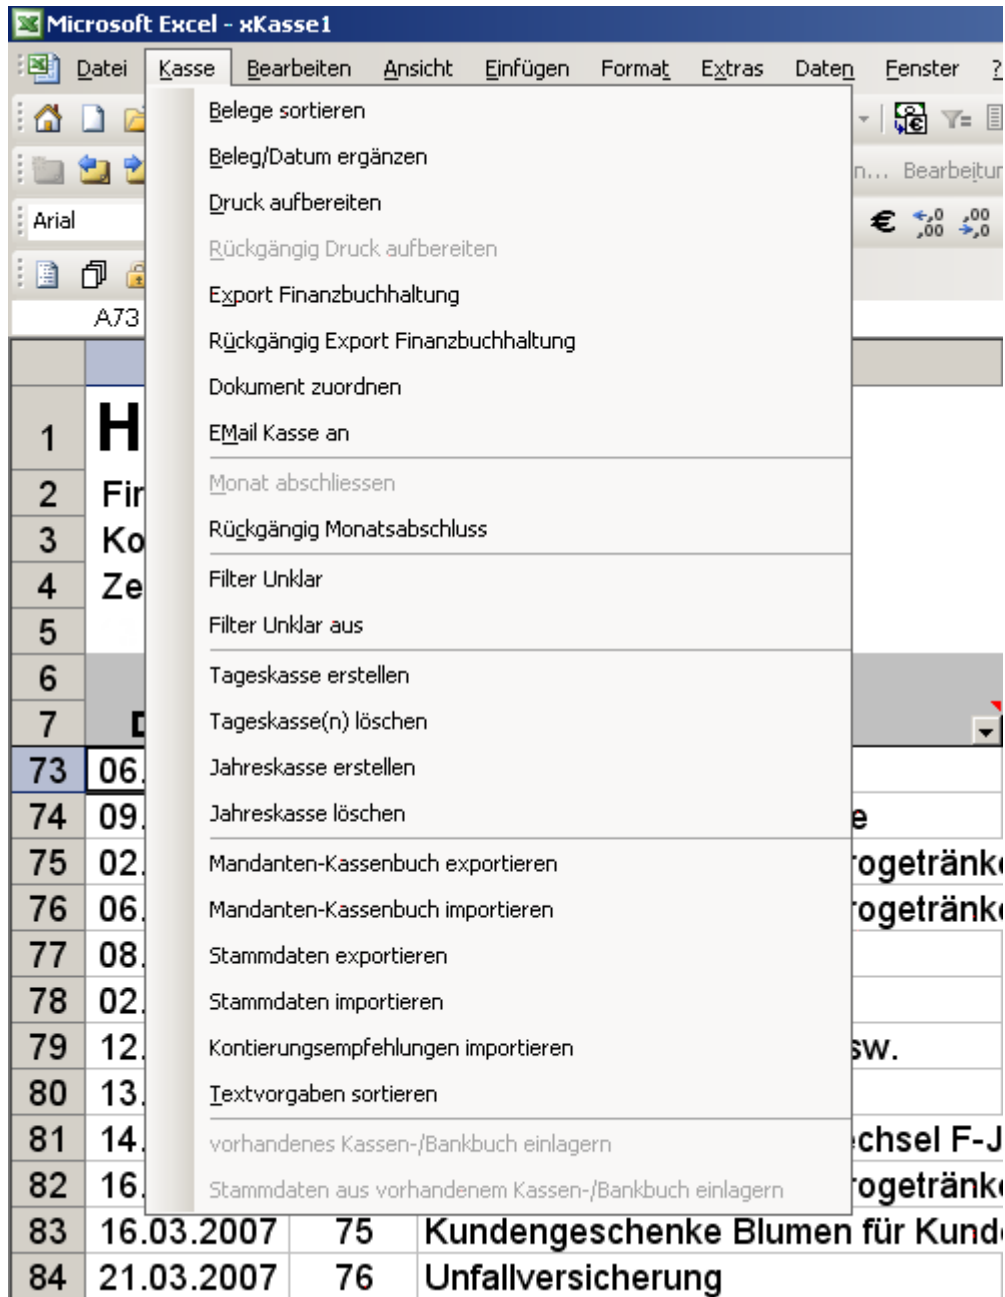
Microsoft Excel - xKasse1

Datei Kasse Bearbeiten Ansicht Einfügen Format Extras Daten Fenster ?

n... Bearbeitun

Arial

€

A73

Belege sortieren
Beleg/Datum ergänzen
Druck aufbereiten
Rückgängig Druck aufbereiten
Export Finanzbuchhaltung
Rückgängig Export Finanzbuchhaltung
Dokument zuordnen
EMail Kasse an
Monat abschliessen
Rückgängig Monatsabschluss
Filter Unklar
Filter Unklar aus
Tageskasse erstellen
Tageskasse(n) löschen
Jahreskasse erstellen
Jahreskasse löschen
Mandanten-Kassenbuch exportieren
Mandanten-Kassenbuch importieren
Stammdaten exportieren
Stammdaten importieren
Kontierungsempfehlungen importieren
Textvorgaben sortieren
vorhandenes Kassen-/Bankbuch einlagern
Stammdaten aus vorhandenem Kassen-/Bankbuch einlagern

| | | | |
|---|---|---|---|
| 1 | H | | |
| 2 | Fir | | |
| 3 | Ko | | |
| 4 | Ze | | |
| 5 | | | |
| 6 | | | |
| 7 | D | | |
| 73 | 06. | | |
| 74 | 09. | | e |
| 75 | 02. | | rogetränk |
| 76 | 06. | | rogetränk |
| 77 | 08. | | |
| 78 | 02. | | |
| 79 | 12. | | sw. |
| 80 | 13. | | |
| 81 | 14. | | echsel F-J |
| 82 | 16. | | rogetränk |
| 83 | 16.03.2007 | 75 | Kundengeschenke Blumen für Kund |
| 84 | 21.03.2007 | 76 | Unfallversicherung |